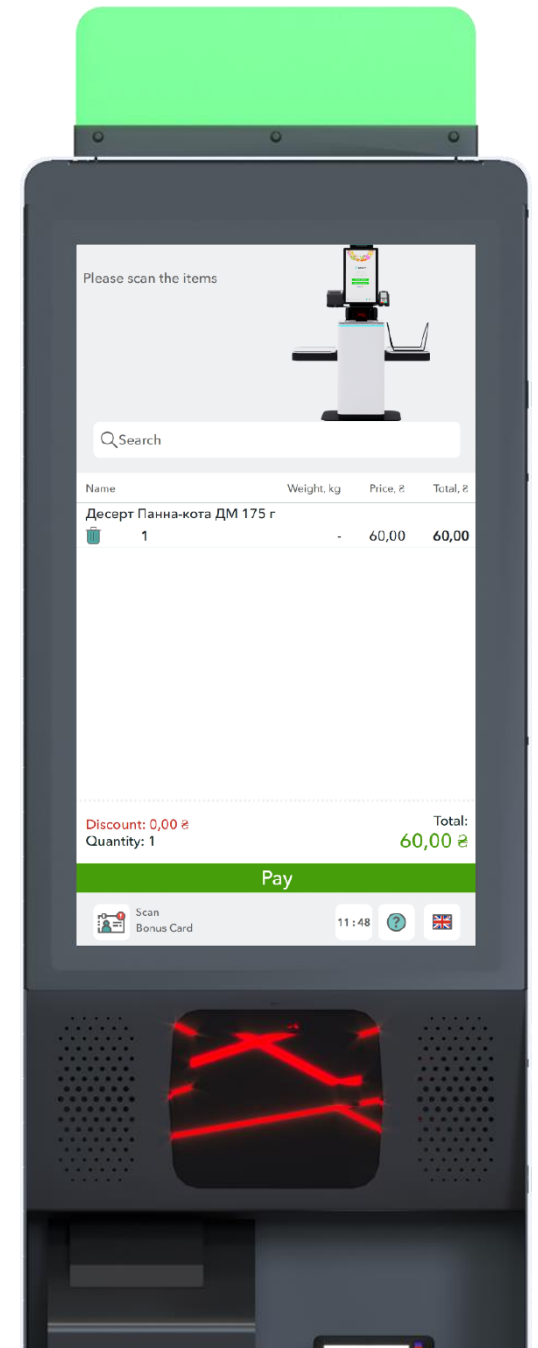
Please scan the items

Search

| Name | Weight, kg | Price, ₴ | Total, ₴ |
|---|---|---|---|
| Десерт Панна-кота ДМ 175 г | | | |
| 1 | - | 60,00 | 60,00 |

Discount: 0,00 ₴
Quantity: 1

Total:
60,00 ₴

Pay

Scan
Bonus Card

11 : 48